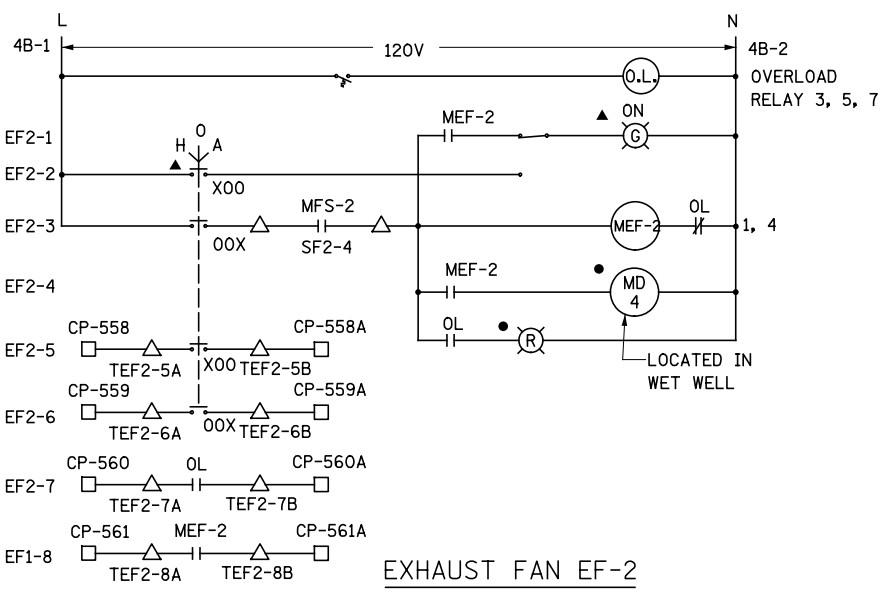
L
N
4B-1
120V
4B-2
O.L.
OVERLOAD RELAY 3, 5, 7
EF2-1
MEF-2
ON
G
H O A
EF2-2
XOO
EF2-3
MFS-2
MEF-2
OL
1, 4
OOX
SF2-4
EF2-4
MEF-2
MD 4
OL
R
EF2-5
CP-558
CP-558A
TEF2-5A
XOO
TEF2-5B
LOCATED IN WET WELL
EF2-6
CP-559
CP-559A
TEF2-6A
OOX
TEF2-6B
EF2-7
CP-560
OL
CP-560A
TEF2-7A
TEF2-7B
EF1-8
CP-561
MEF-2
CP-561A
TEF2-8A
TEF2-8B
EXHAUST FAN EF-2